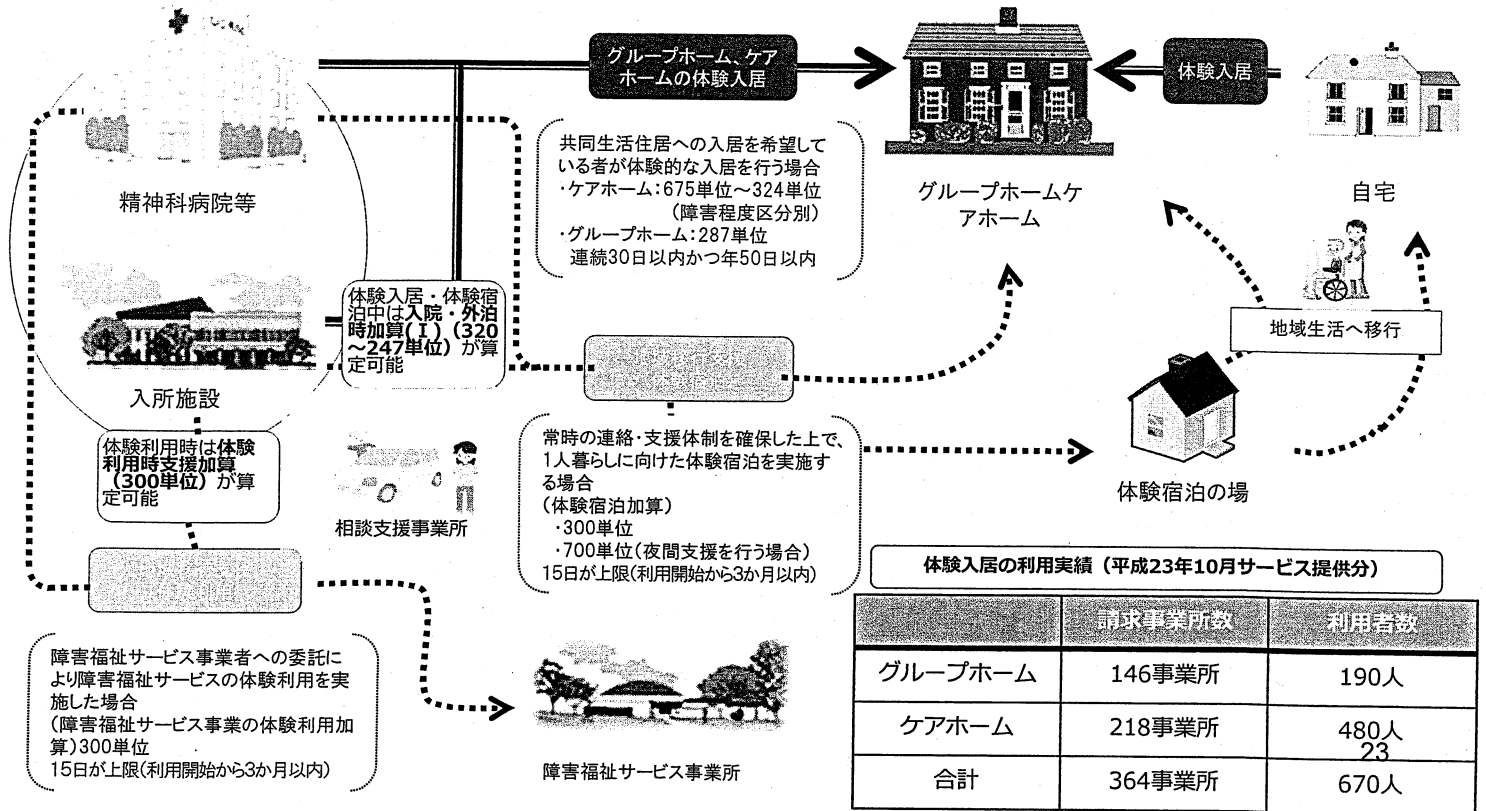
グループホーム、ケアホームの体験入居

体験入居

精神科病院等

共同生活住居への入居を希望している者が体験的な入居を行う場合
・ケアホーム：675単位～324単位（障害程度区分別）
・グループホーム：287単位
連続30日以内かつ年50日以内

グループホームケアホーム

自宅

入所施設

体験入居・体験宿泊中は入院・外泊時加算（Ⅰ）（320～247単位）が算定可能

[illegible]

地域生活へ移行

体験利用時は体験利用時支援加算（300単位）が算定可能

相談支援事業所

常時の連絡・支援体制を確保した上で、1人暮らしに向けた体験宿泊を実施する場合
（体験宿泊加算）
・300単位
・700単位（夜間支援を行う場合）
15日が上限（利用開始から3か月以内）

体験宿泊の場

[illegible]

障害福祉サービス事業者への委託により障害福祉サービスの体験利用を実施した場合
（障害福祉サービス事業の体験利用加算）300単位
15日が上限（利用開始から3か月以内）

障害福祉サービス事業所

体験入居の利用実績（平成23年10月サービス提供分）

| | 請求事業所数 | 利用者数 |
|---|---|---|
| グループホーム | 146事業所 | 190人 |
| ケアホーム | 218事業所 | 480人 |
| 合計 | 364事業所 | 670人 |

23